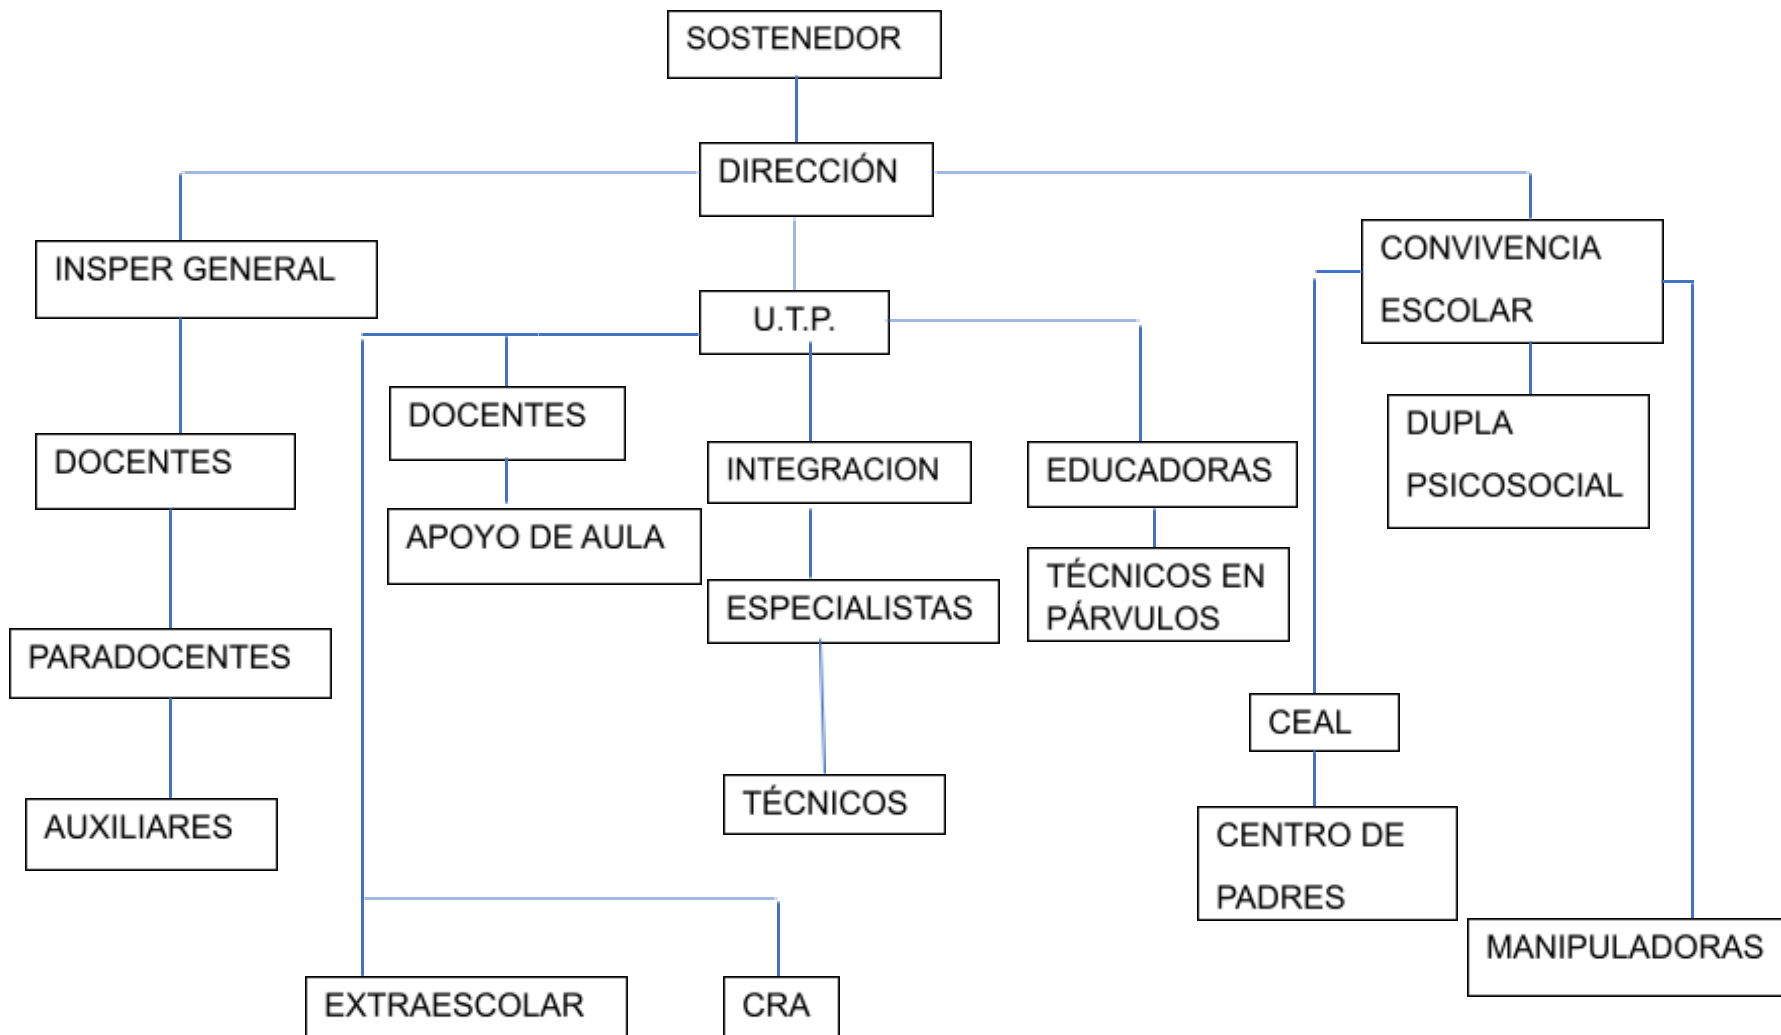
SOSTENEDOR

DIRECCIÓN

INSPER GENERAL

U.T.P.

CONVIVENCIA ESCOLAR

DOCENTES

DOCENTES

INTEGRACION

EDUCADORAS

DUPLA PSICOSOCIAL

APOYO DE AULA

ESPECIALISTAS

TÉCNICOS EN PÁRVULOS

PARADOCENTES

CEAL

TÉCNICOS

AUXILIARES

CENTRO DE PADRES

MANIPULADORAS

EXTRAESCOLAR

CRA